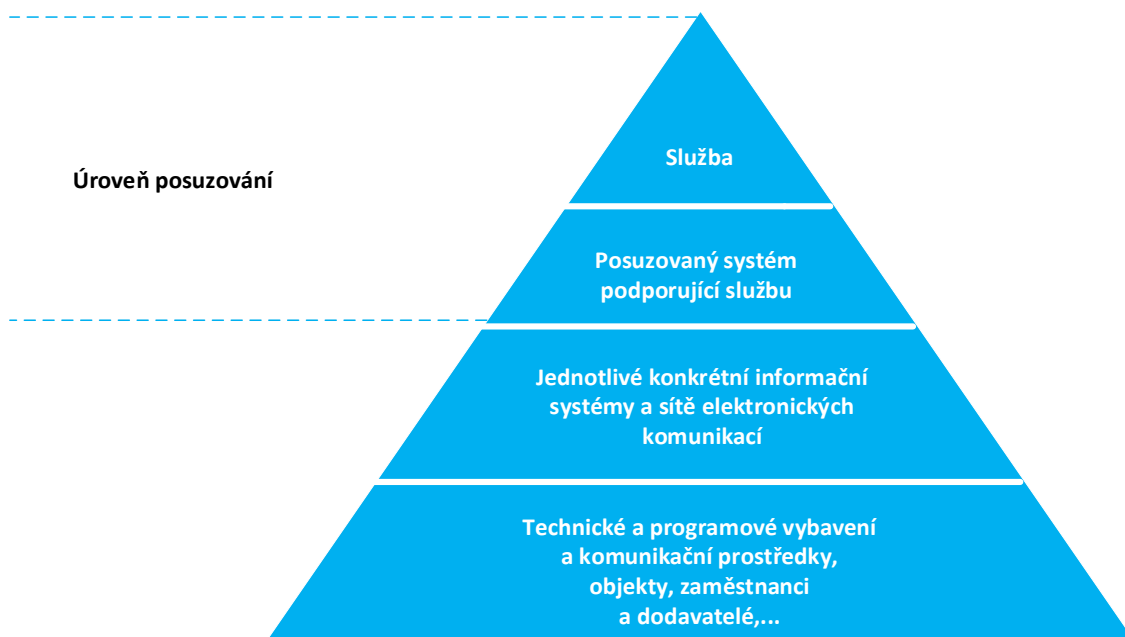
Úroveň posuzování

Služba

Posuzovaný systém podporující službu

Jednotlivé konkrétní informační systémy a sítě elektronických komunikací

Technické a programové vybavení a komunikační prostředky, objekty, zaměstnanci a dodavatelé,...